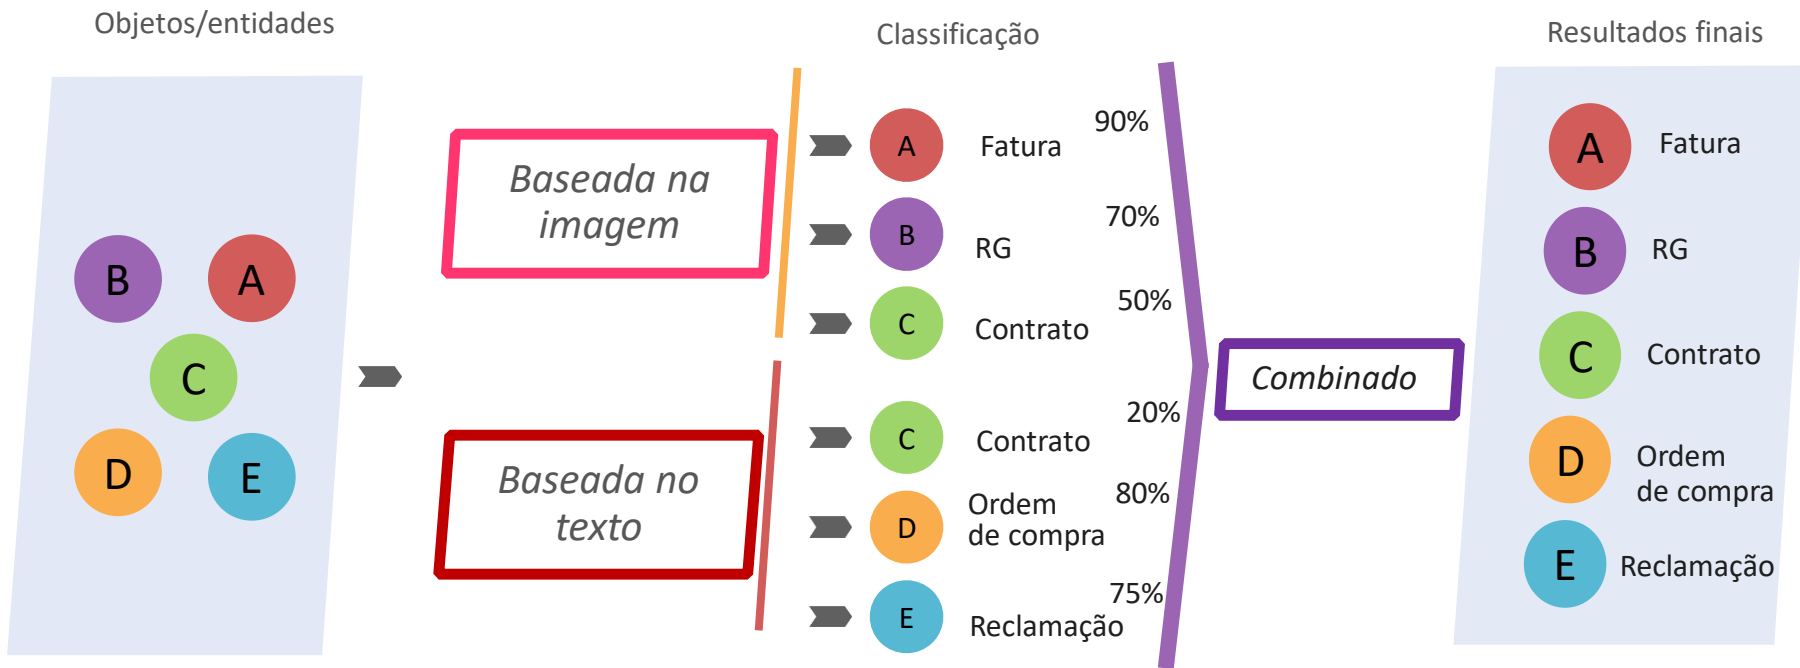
Objetos/entidades

B A C D E

Baseada na imagem

Baseada no texto

Classificação

A Fatura 90%

B RG 70%

C Contrato 50%

C Contrato 20%

D Ordem de compra 80%

E Reclamação 75%

Combinado

Resultados finais

A Fatura

B RG

C Contrato

D Ordem de compra

E Reclamação